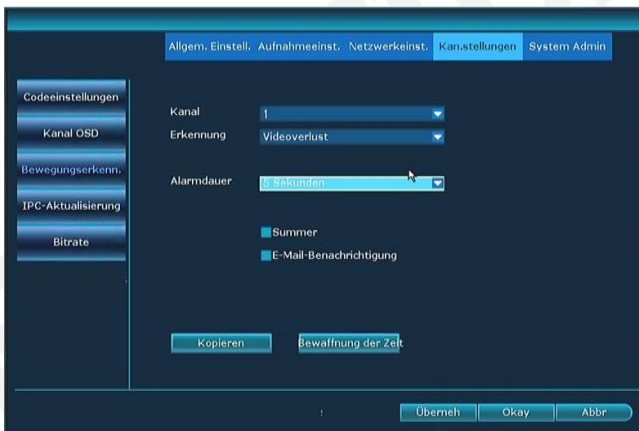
Allgem. Einstell. Aufnahmeeinst. Netzwerkeinst. Kan.stellungen System Admin

Codeeinstellungen
Kanal OSD
Bewegungserkenn.
IPC-Aktualisierung
Bitrate

Kanal 1
Erkennung Videoverlust

Alarmdauer 5 Sekunden

Summer
E-Mail-Benachrichtigung

Kopieren
Bewaffnung der Zeit

Überneh
Okay
Abbr